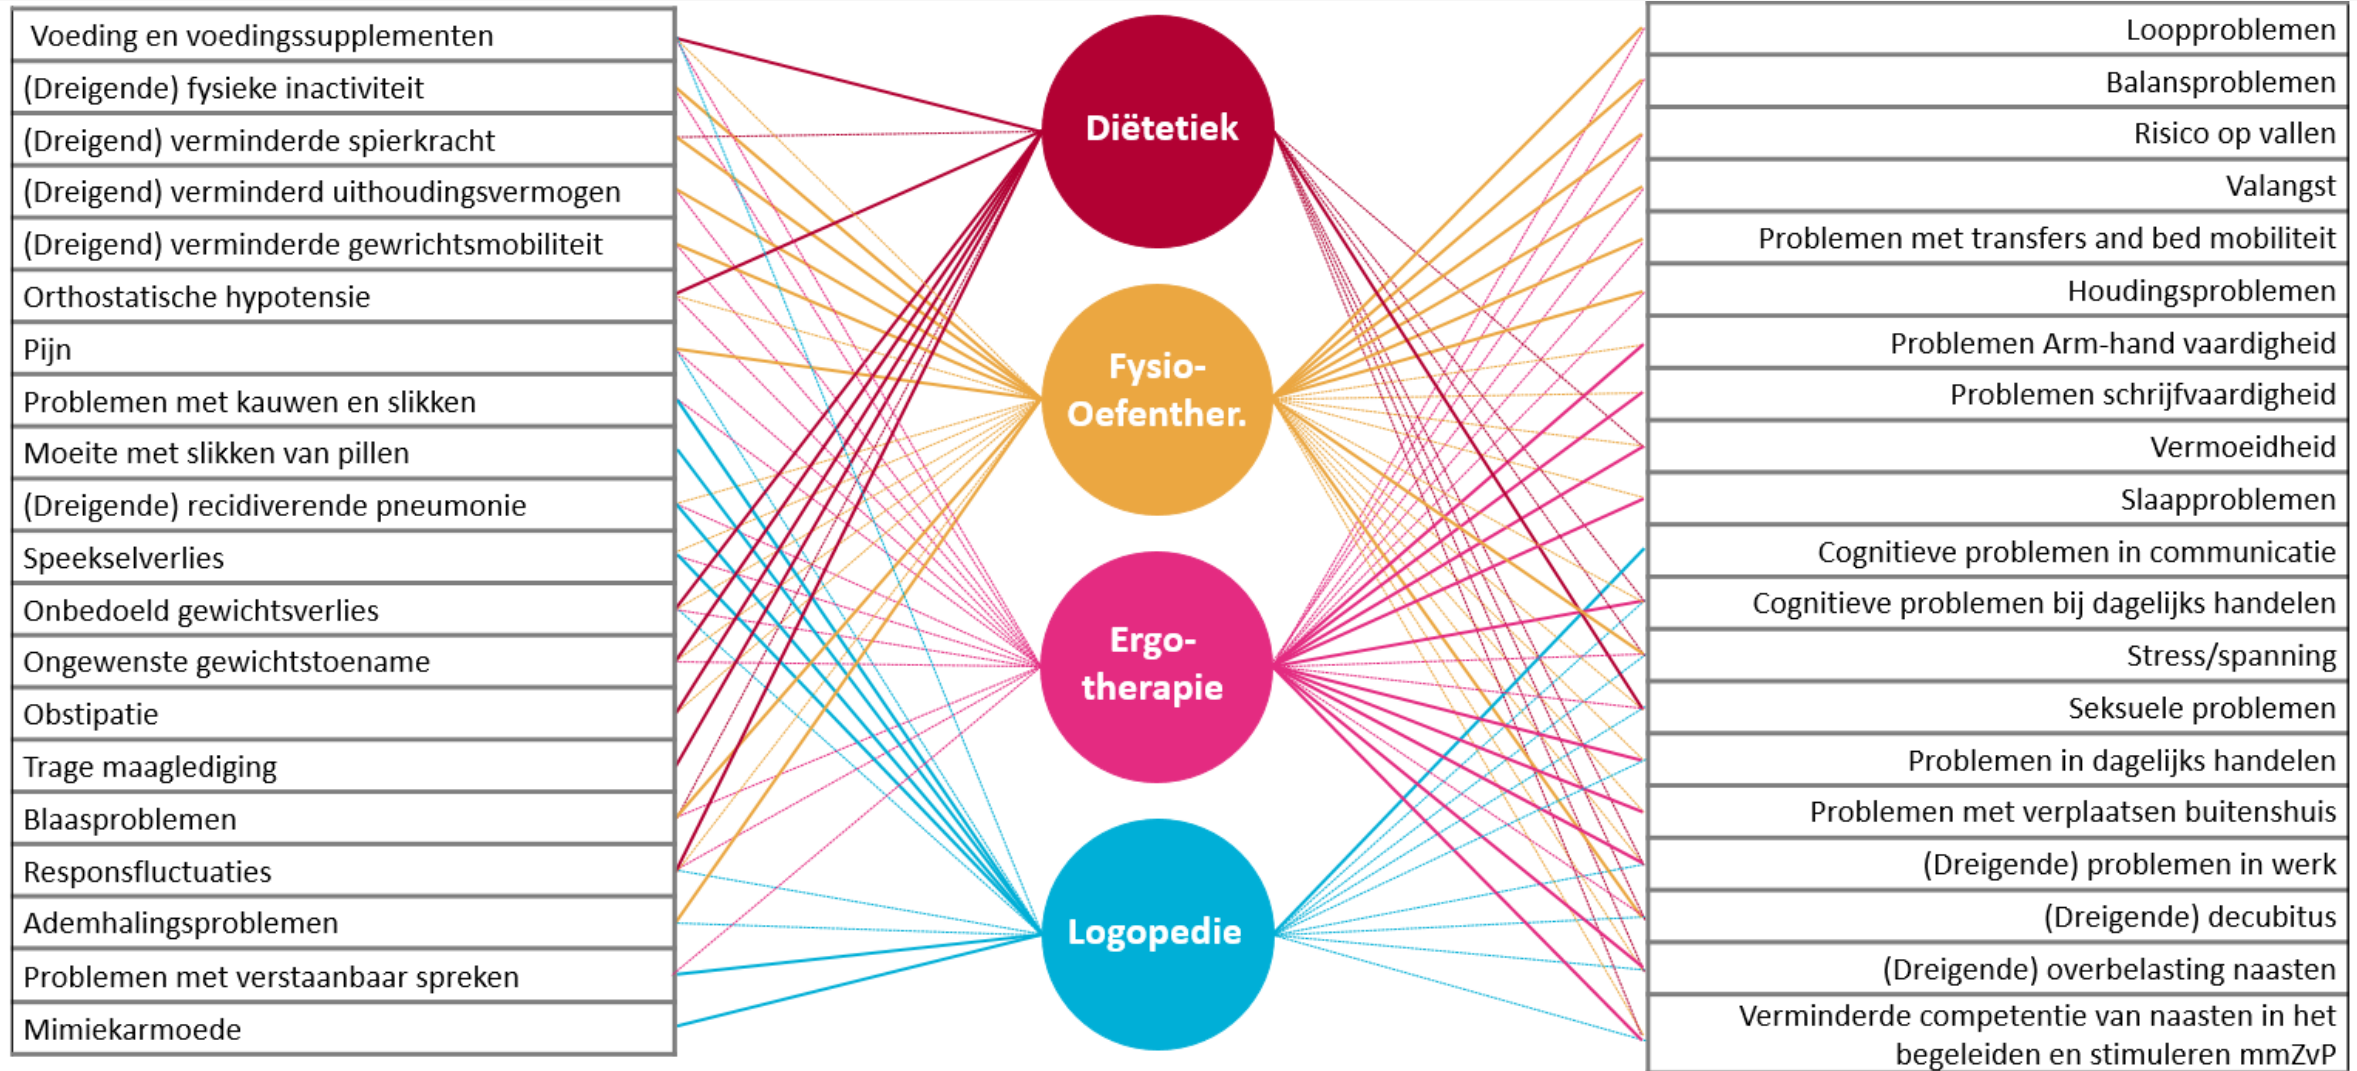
Voeding en voedingssupplementen

(Dreigende) fysieke inactiviteit

(Dreigend) verminderde spierkracht

(Dreigend) verminderd uithoudingsvermogen

(Dreigend) verminderde gewrichtsmobiliteit

Orthostatische hypotensie

Pijn

Problemen met kauwen en slikken

Moeite met slikken van pillen

(Dreigende) recidiverende pneumonie

Speekselverlies

Onbedoeld gewichtsverlies

Ongewenste gewichtstoename

Obstipatie

Trage maaglediging

Blaasproblemen

Responsfluctuaties

Ademhalingsproblemen

Problemen met verstaanbaar spreken

Mimiekarmoede

Diëtetiek

Fysio-Oefenther.

Ergo-therapie

Logopedie

Loopproblemen

Balansproblemen

Risico op vallen

Valangst

Problemen met transfers and bed mobiliteit

Houdingsproblemen

Problemen Arm-hand vaardigheid

Problemen schrijfvaardigheid

Vermoeidheid

Slaapproblemen

Cognitieve problemen in communicatie

Cognitieve problemen bij dagelijks handelen

Stress/spanning

Seksuele problemen

Problemen in dagelijks handelen

Problemen met verplaatsen buitenshuis

(Dreigende) problemen in werk

(Dreigende) decubitus

(Dreigende) overbelasting naasten

Verminderde competentie van naasten in het begeleiden en stimuleren mmZvP